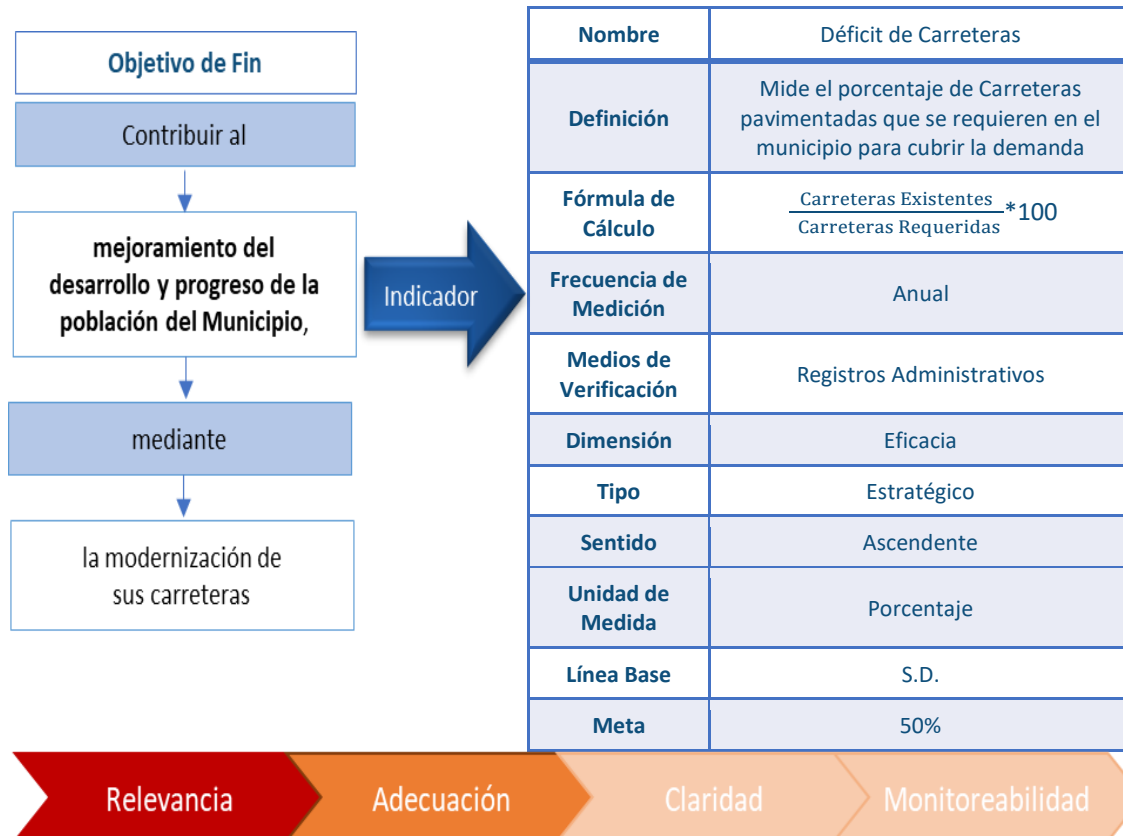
Objetivo de Fin

Contribuir al

mejoramiento del desarrollo y progreso de la población del Municipio,

mediante

la modernización de sus carreteras

Indicador

| Nombre | Déficit de Carreteras |
|---|---|
| Definición | Mide el porcentaje de Carreteras pavimentadas que se requieren en el municipio para cubrir la demanda |
| Fórmula de Cálculo | $\frac{\text{Carreteras Existentes}}{\text{Carreteras Requeridas}}*100$ |
| Frecuencia de Medición | Anual |
| Medios de Verificación | Registros Administrativos |
| Dimensión | Eficacia |
| Tipo | Estratégico |
| Sentido | Ascendente |
| Unidad de Medida | Porcentaje |
| Línea Base | S.D. |
| Meta | 50% |

Relevancia

Adecuación

Claridad

Monitoreabilidad